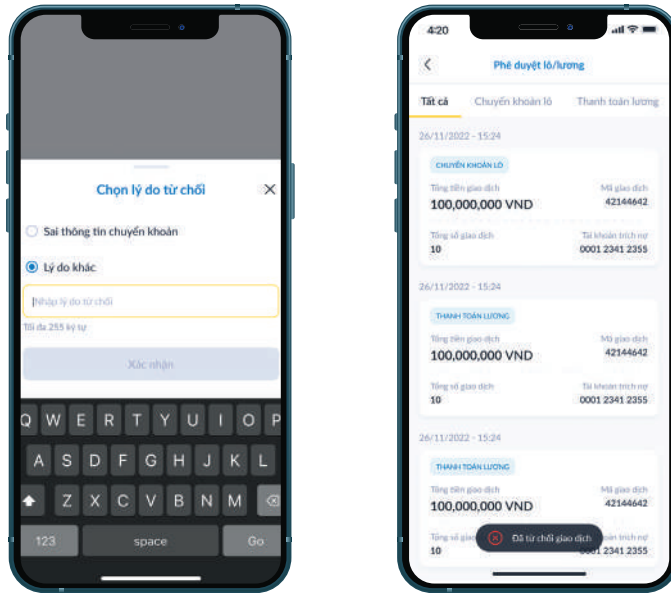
Chọn lý do từ chối

Sai thông tin chuyển khoản

Lý do khác

Nhập lý do từ chối

Tối đa 255 ký tự

Xác nhận

Q W E R T Y U I O P
A S D F G H J K L
Z X C V B N M
123 space Go

4:20

Phê duyệt lô/lương

Tất cả | Chuyển khoản lô | Thanh toán lương

26/11/2022 - 15:24

CHUYỂN KHOẢN LÔ

Tổng tiền giao dịch
100,000,000 VND

Mã giao dịch
42144642

Tổng số giao dịch
10

Tài khoản trích nợ
0001 2341 2355

26/11/2022 - 15:24

THANH TOÁN LƯƠNG

Tổng tiền giao dịch
100,000,000 VND

Mã giao dịch
42144642

Tổng số giao dịch
10

Tài khoản trích nợ
0001 2341 2355

26/11/2022 - 15:24

THANH TOÁN LƯƠNG

Tổng tiền giao dịch
100,000,000 VND

Mã giao dịch
42144642

Tổng số giao dịch
10

Tài khoản trích nợ
0001 2341 2355

Đã từ chối giao dịch